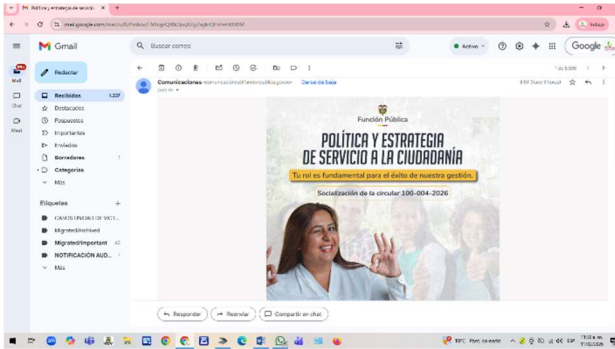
Política y estrategia de servicio a la ciudadanía

mail.google.com/mail/u/0/#inbox/

Gmail

Buscar correo

Activo

Google

Redactar

Mail

Chat

Meet

Recibidos 1.327

Destacados

Pospuestos

Importantes

Enviados

Borradores 1

Categorías

Más

Etiquetas +

Migrated/Archived

Migrated/Important

NOTIFICACIÓN AUD...

Más

Comunicaciones

Darse de baja

1 de 5.000

Función Pública

POLÍTICA Y ESTRATEGIA DE SERVICIO A LA CIUDADANÍA

Tu rol es fundamental para el éxito de nuestra gestión.

Socialización de la circular 100-004-2026

Responder

Reenviar

Compartir en chat

18°C Parc. nublado

ESP